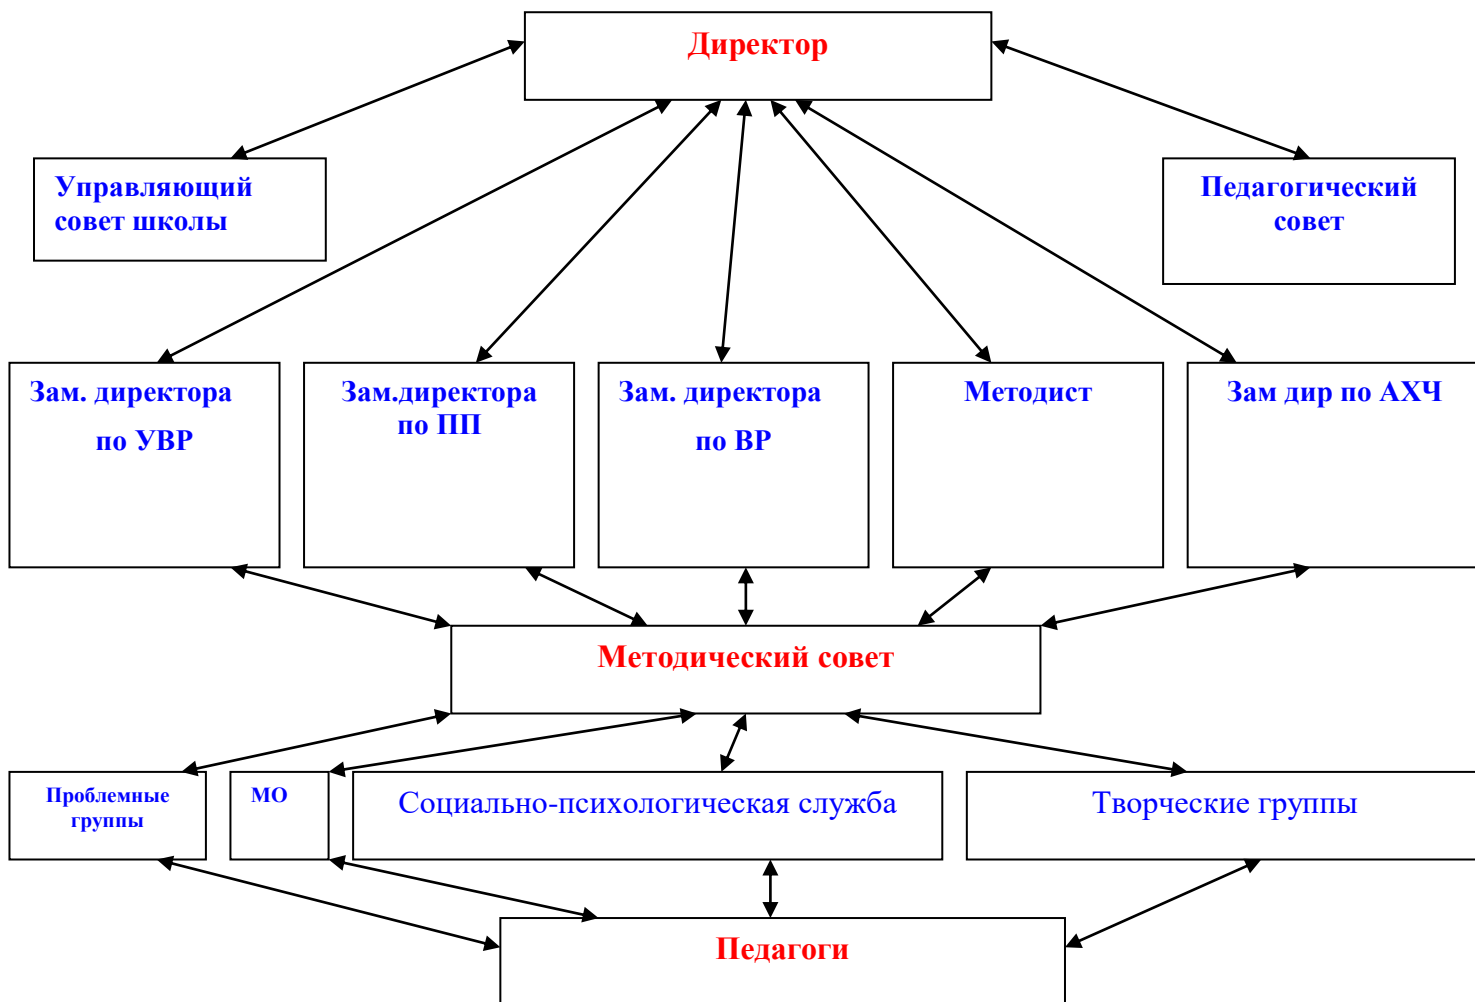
Директор

Управляющий совет школы

Педагогический совет

Зам. директора по УВР

Зам.директора по ПП

Зам. директора по ВР

Методист

Зам дир по АХЧ

Методический совет

Проблемные группы

МО

Социально-психологическая служба

Творческие группы

Педагоги